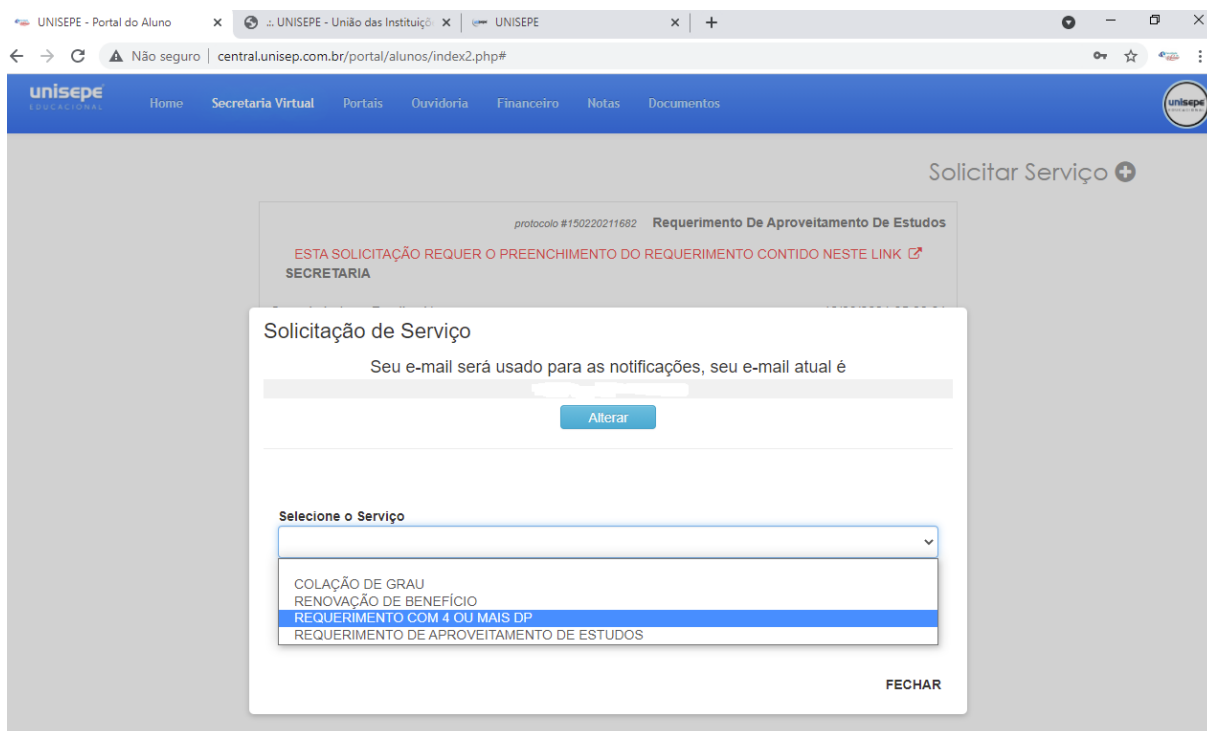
UNISEPE - Portal do Aluno
.: UNISEPE - União das Instituiçõ
UNISEPE

Não seguro | central.unisep.com.br/portal/alunos/index2.php#

unisepe EDUCACIONAL
Home Secretaria Virtual Portais Ouvidoria Financeiro Notas Documentos

Solicitar Serviço

protocolo #150220211682 Requerimento De Aproveitamento De Estudos

ESTA SOLICITAÇÃO REQUER O PREENCHIMENTO DO REQUERIMENTO CONTIDO NESTE LINK
SECRETARIA

Solicitação de Serviço

Seu e-mail será usado para as notificações, seu e-mail atual é

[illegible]

Alterar

Selecione o Serviço

COLAÇÃO DE GRAU
RENOVAÇÃO DE BENEFÍCIO
REQUERIMENTO COM 4 OU MAIS DP
REQUERIMENTO DE APROVEITAMENTO DE ESTUDOS

FECHAR